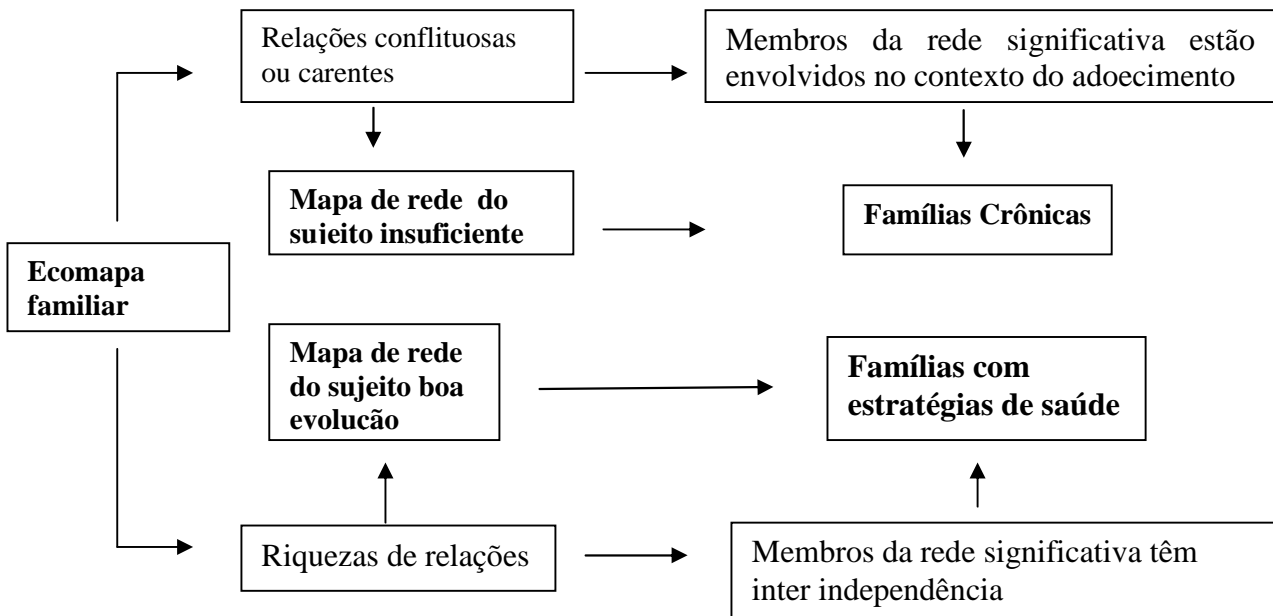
Relações conflituosas ou carentes

Membros da rede significativa estão envolvidos no contexto do adoecimento

Mapa de rede do sujeito insuficiente

Famílias Crônicas

Ecomapa familiar

Mapa de rede do sujeito boa evolução

Famílias com estratégias de saúde

Riquezas de relações

Membros da rede significativa têm inter independência